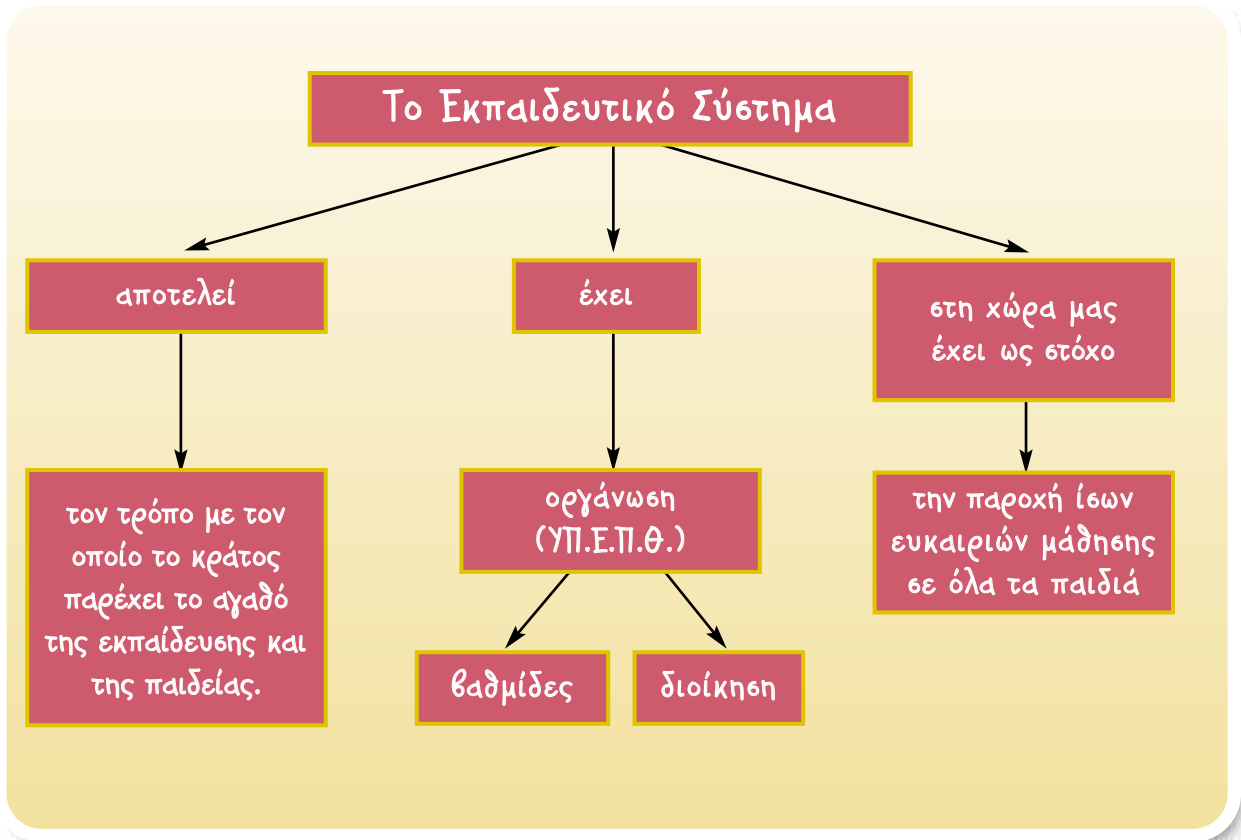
Το Εκπαιδευτικό Σύστημα

αποτελεί

τον τρόπο με τον οποίο το κράτος παρέχει το αγαθό της εκπαίδευσης και της παιδείας.

έχει

οργάνωση (ΥΠ.Ε.Π.Θ.)

βαθμίδες

διοίκηση

στη χώρα μας έχει ως στόχο

την παροχή ίσων ευκαιριών μάθησης σε όλα τα παιδιά